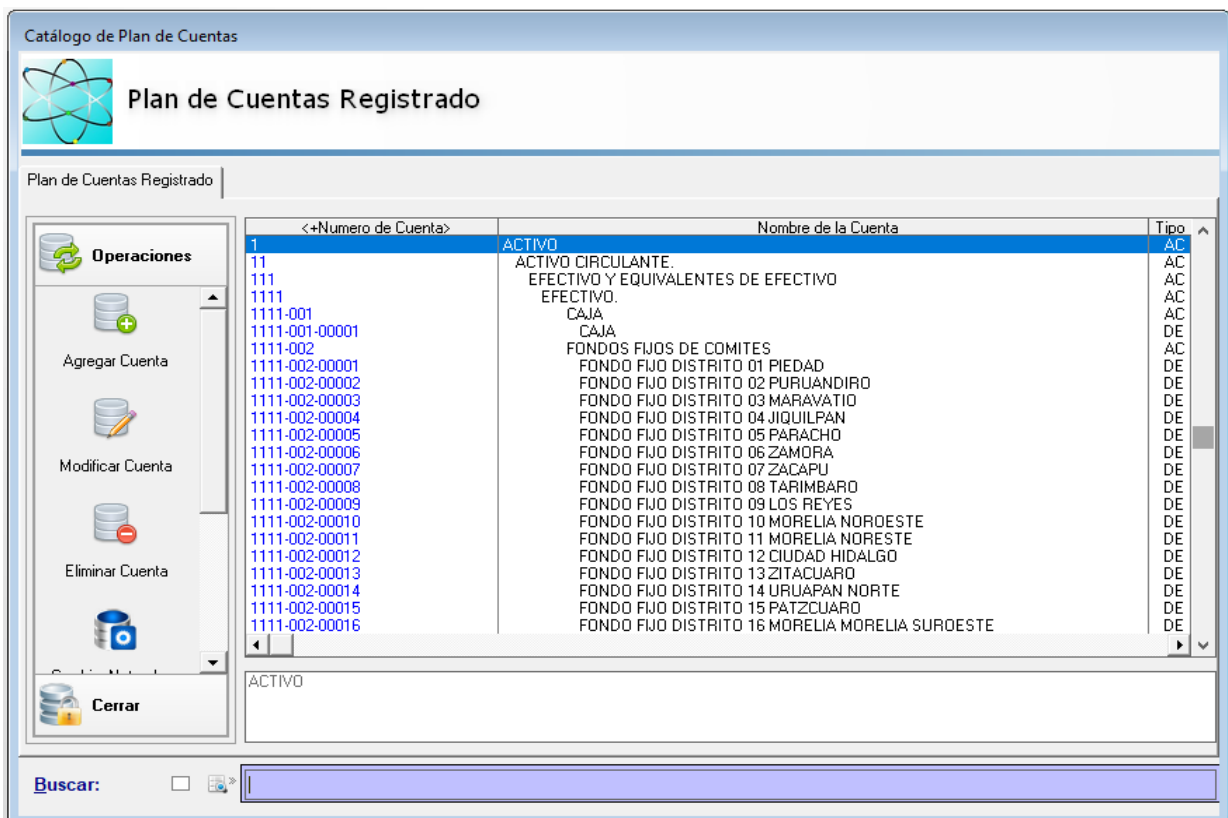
Catálogo de Plan de Cuentas

Plan de Cuentas Registrado

Plan de Cuentas Registrado

Operaciones

Agregar Cuenta

Modificar Cuenta

Eliminar Cuenta

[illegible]

Cerrar

| <+Numero de Cuenta> | Nombre de la Cuenta | Tipo |
|---|---|---|
| 1 | ACTIVO | AC |
| 11 | ACTIVO CIRCULANTE. | AC |
| 111 | EFECTIVO Y EQUIVALENTES DE EFECTIVO | AC |
| 1111 | EFECTIVO. | AC |
| 1111-001 | CAJA | AC |
| 1111-001-00001 | CAJA | DE |
| 1111-002 | FONDOS FIJOS DE COMITES | AC |
| 1111-002-00001 | FONDO FIJO DISTRITO 01 PIEDAD | DE |
| 1111-002-00002 | FONDO FIJO DISTRITO 02 PURUANDIRO | DE |
| 1111-002-00003 | FONDO FIJO DISTRITO 03 MARAVATIO | DE |
| 1111-002-00004 | FONDO FIJO DISTRITO 04 JIQUILPAN | DE |
| 1111-002-00005 | FONDO FIJO DISTRITO 05 PARACHO | DE |
| 1111-002-00006 | FONDO FIJO DISTRITO 06 ZAMORA | DE |
| 1111-002-00007 | FONDO FIJO DISTRITO 07 ZACAPU | DE |
| 1111-002-00008 | FONDO FIJO DISTRITO 08 TARIMBARO | DE |
| 1111-002-00009 | FONDO FIJO DISTRITO 09 LOS REYES | DE |
| 1111-002-00010 | FONDO FIJO DISTRITO 10 MORELIA NOROESTE | DE |
| 1111-002-00011 | FONDO FIJO DISTRITO 11 MORELIA NORESTE | DE |
| 1111-002-00012 | FONDO FIJO DISTRITO 12 CIUDAD HIDALGO | DE |
| 1111-002-00013 | FONDO FIJO DISTRITO 13 ZITACUARO | DE |
| 1111-002-00014 | FONDO FIJO DISTRITO 14 URUAPAN NORTE | DE |
| 1111-002-00015 | FONDO FIJO DISTRITO 15 PATZCUARO | DE |
| 1111-002-00016 | FONDO FIJO DISTRITO 16 MORELIA MORELIA SUROESTE | DE |

ACTIVO

Buscar: